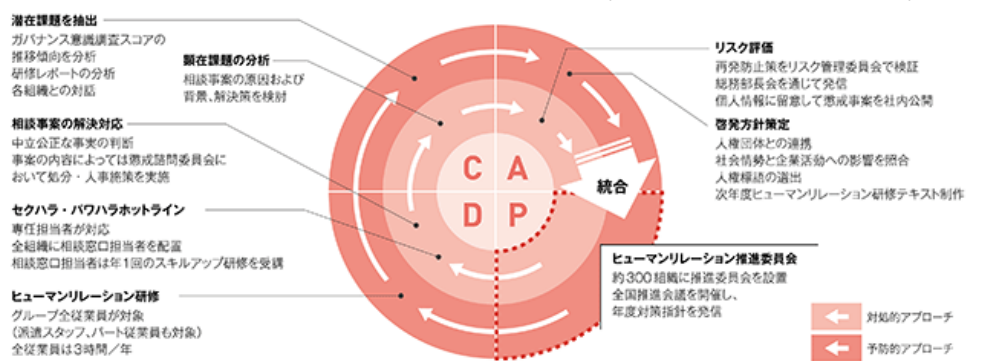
潜在課題を抽出
ガバナンス意識調査スコアの推移傾向を分析
研修レポートの分析
各組織との対話

顕在課題の分析
相談事案の原因および背景、解決策を検討

相談事案の解決対応
中立公正な事実の判断
事案の内容によっては懲戒諮問委員会において処分・人事施策を実施

セクハラ・パワハラホットライン
専任担当者が対応
全組織に相談窓口担当者を配置
相談窓口担当者は年1回のスキルアップ研修を受講

ヒューマンリレーション研修
グループ全従業員が対象
（派遣スタッフ、パート従業員も対象）
全従業員は3時間／年

C A
D P

統合

リスク評価
再発防止策をリスク管理委員会で検証
総務部長会を通じて発信
個人情報に留意して懲戒事案を社内公開

啓発方針策定
人権団体との連携
社会情勢と企業活動への影響を照合
人権標語の選出
次年度ヒューマンリレーション研修テキスト制作

ヒューマンリレーション推進委員会
約300組織に推進委員会を設置
全国推進会議を開催し、年度対策指針を発信

対処的アプローチ
予防的アプローチ